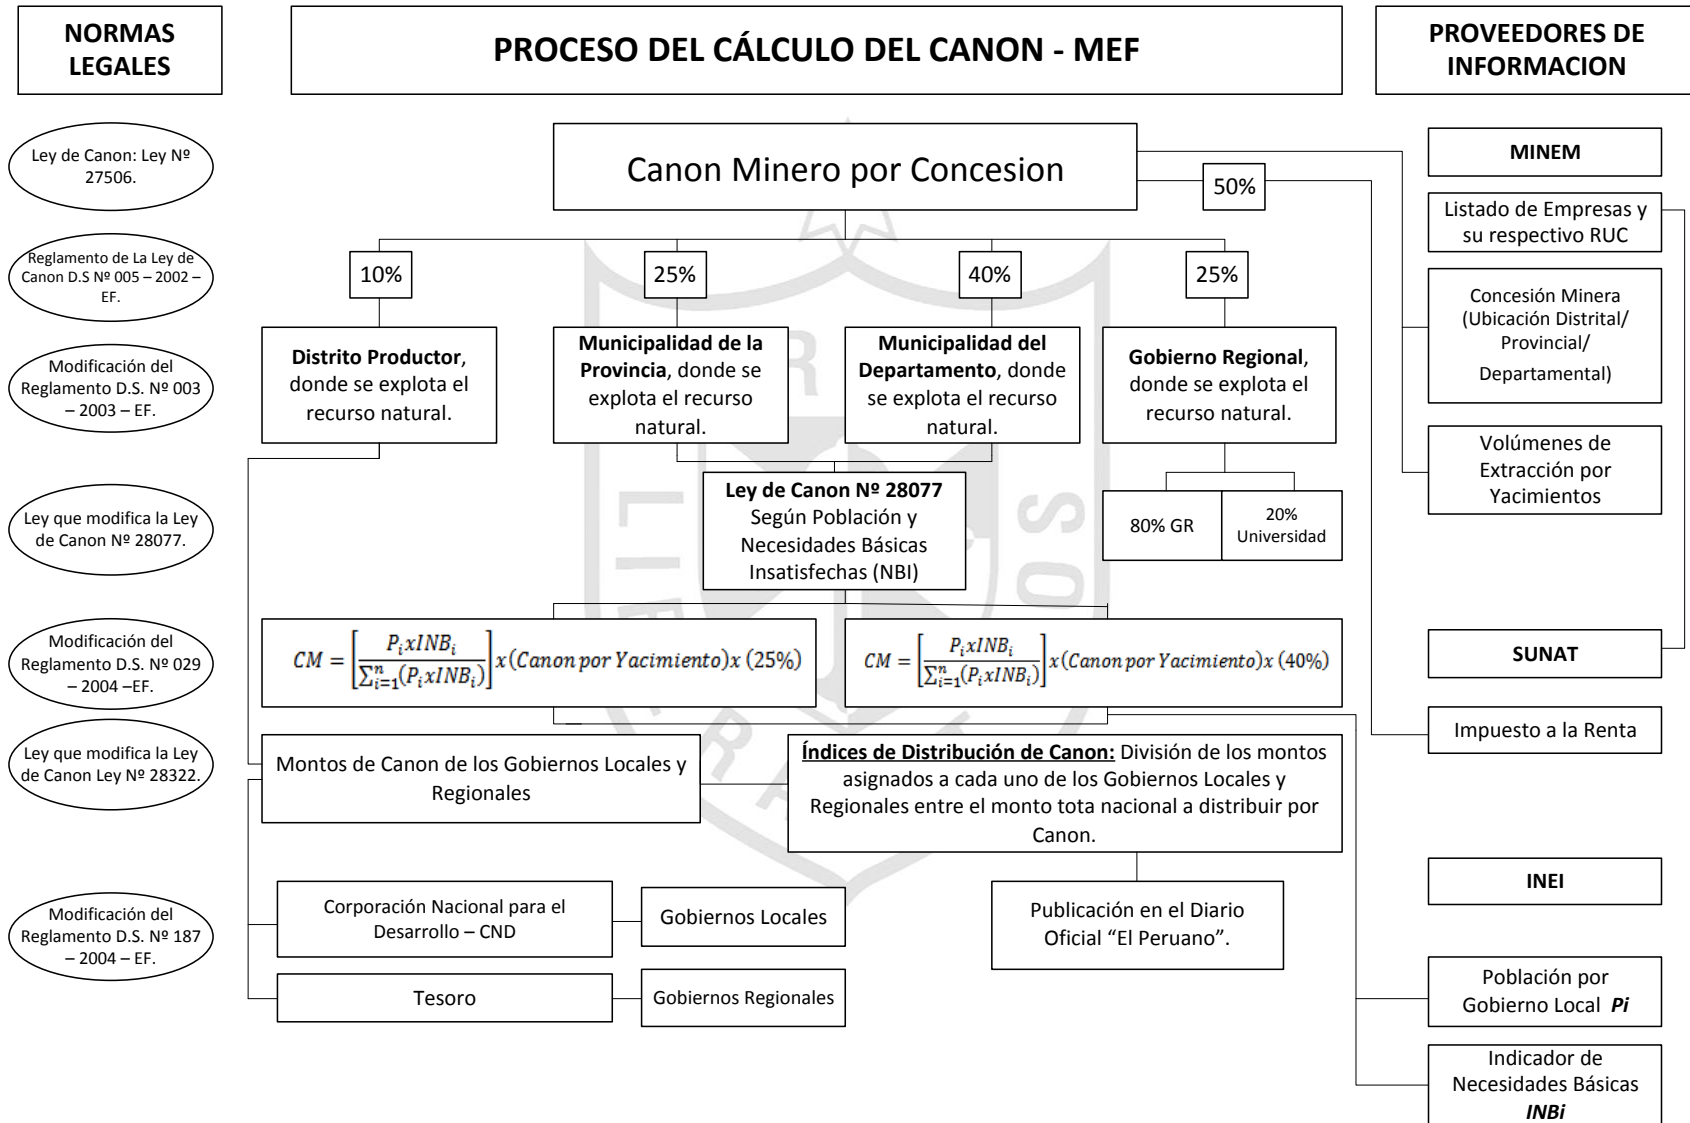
NORMAS LEGALES

PROCESO DEL CÁLCULO DEL CANON - MEF

PROVEEDORES DE INFORMACION

Ley de Canon: Ley Nº 27506.

Reglamento de La Ley de Canon D.S Nº 005 – 2002 – EF.

Modificación del Reglamento D.S. Nº 003 – 2003 – EF.

Ley que modifica la Ley de Canon Nº 28077.

Modificación del Reglamento D.S. Nº 029 – 2004 –EF.

Ley que modifica la Ley de Canon Ley Nº 28322.

Modificación del Reglamento D.S. Nº 187 – 2004 – EF.

Canon Minero por Concesion

50%

10%

25%

40%

25%

**Distrito Productor**, donde se explota el recurso natural.

**Municipalidad de la Provincia**, donde se explota el recurso natural.

**Municipalidad del Departamento**, donde se explota el recurso natural.

**Gobierno Regional**, donde se explota el recurso natural.

**Ley de Canon Nº 28077**
Según Población y Necesidades Básicas Insatisfechas (NBI)

80% GR

20% Universidad

$CM = \left[\frac{P_i x INB_i}{\sum_{i=1}^{n}(P_i x INB_i)}\right] x (Canon\ por\ Yacimiento) x\ (25\%)$

$CM = \left[\frac{P_i x INB_i}{\sum_{i=1}^{n}(P_i x INB_i)}\right] x (Canon\ por\ Yacimiento) x\ (40\%)$

Montos de Canon de los Gobiernos Locales y Regionales

**Índices de Distribución de Canon:** División de los montos asignados a cada uno de los Gobiernos Locales y Regionales entre el monto tota nacional a distribuir por Canon.

Corporación Nacional para el Desarrollo – CND

Gobiernos Locales

Tesoro

Gobiernos Regionales

Publicación en el Diario Oficial “El Peruano”.

MINEM

Listado de Empresas y su respectivo RUC

Concesión Minera (Ubicación Distrital/ Provincial/ Departamental)

Volúmenes de Extracción por Yacimientos

SUNAT

Impuesto a la Renta

INEI

Población por Gobierno Local ***Pi***

Indicador de Necesidades Básicas ***INBi***